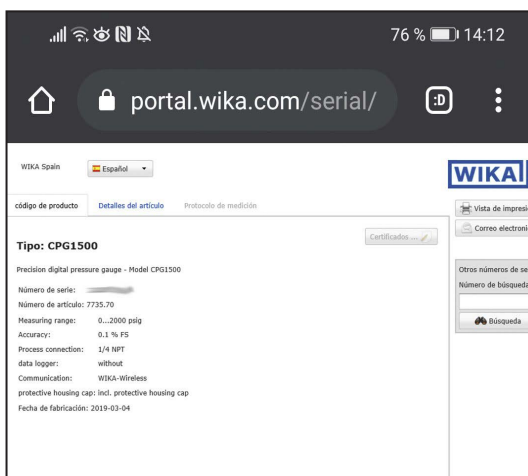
76 % 14:12

portal.wika.com/serial/

:D

WIKA Spain Español

WIKA

código de producto | Detalles del artículo | Protocolo de medición

Vista de impresi

Correo electroni

Tipo: CPG1500

Certificados ...

Precision digital pressure gauge - Model CPG1500

Número de serie: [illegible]
Número de artículo: 7735.70
Measuring range: 0...2000 psig
Accuracy: 0.1 % FS
Process connection: 1/4 NPT
data logger: without
Communication: WIKA-Wireless
protective housing cap: incl. protective housing cap
Fecha de fabricación: 2019-03-04

Otros números de se
Número de búsqueda

Búsqueda